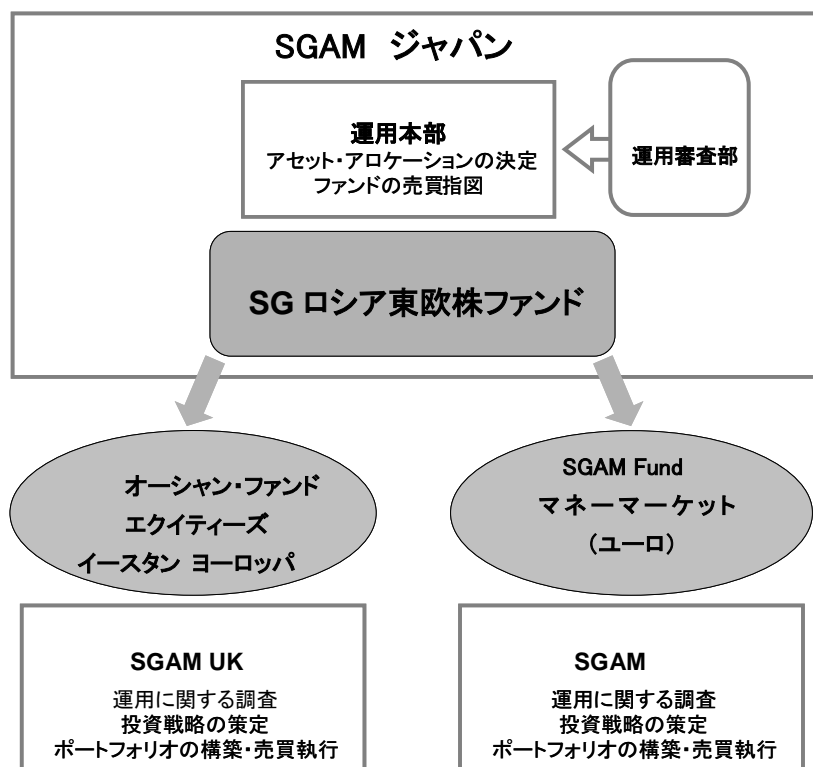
SGAM ジャパン

運用本部
アセット・アロケーションの決定
ファンドの売買指図

運用審査部

SG ロシア東欧株ファンド

オーシャン・ファンド
エクイティーズ
イースタン ヨーロッパ

SGAM Fund
マネーマーケット
（ユーロ）

SGAM UK
運用に関する調査
投資戦略の策定
ポートフォリオの構築・売買執行

SGAM
運用に関する調査
投資戦略の策定
ポートフォリオの構築・売買執行